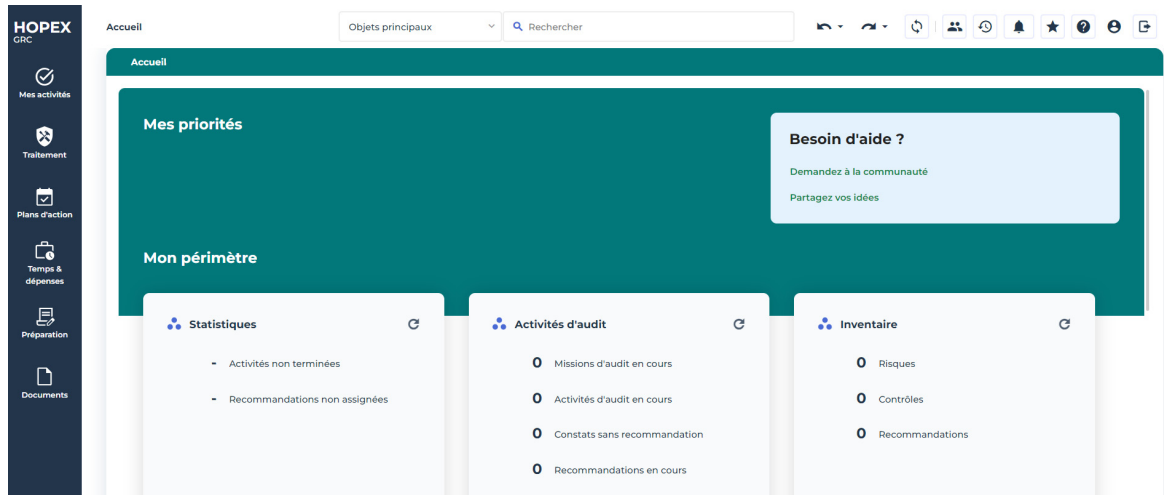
HOPEX
GRC

Mes activités

Traitement

Plans d'action

Temps & dépenses

Préparation

Documents

Accueil

Objets principaux

Rechercher

Accueil

Mes priorités

Besoin d'aide ?

Demandez à la communauté

Partagez vos idées

Mon périmètre

Statistiques

- Activités non terminées

- Recommandations non assignées

Activités d'audit

0 Missions d'audit en cours

0 Activités d'audit en cours

0 Constats sans recommandation

0 Recommandations en cours

Inventaire

0 Risques

0 Contrôles

0 Recommandations